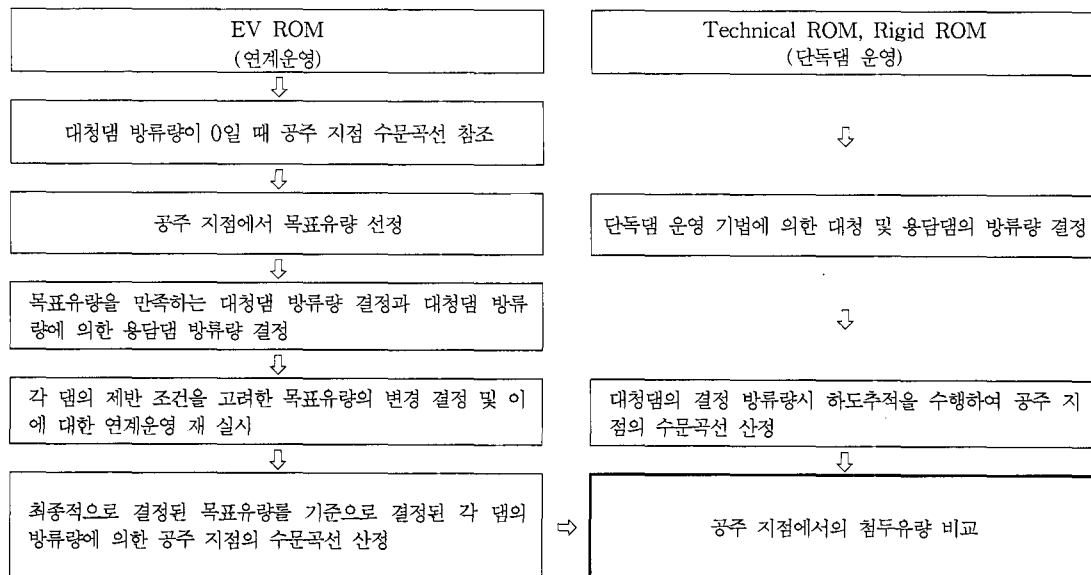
EV ROM
(연계운영)

⇩

대청댐 방류량이 0일 때 공주 지점 수문곡선 참조

⇩

공주 지점에서 목표유량 선정

⇩

목표유량을 만족하는 대청댐 방류량 결정과 대청댐 방류량에 의한 용담댐 방류량 결정

⇩

각 댐의 제반 조건을 고려한 목표유량의 변경 결정 및 이에 대한 연계운영 재 실시

⇩

최종적으로 결정된 목표유량를 기준으로 결정된 각 댐의 방류량에 의한 공주 지점의 수문곡선 산정

⇨

Technical ROM, Rigid ROM
(단독댐 운영)

⇩

단독댐 운영 기법에 의한 대청 및 용담댐의 방류량 결정

⇩

대청댐의 결정 방류량시 하도추적을 수행하여 공주 지점의 수문곡선 산정

⇩

공주 지점에서의 첨두유량 비교